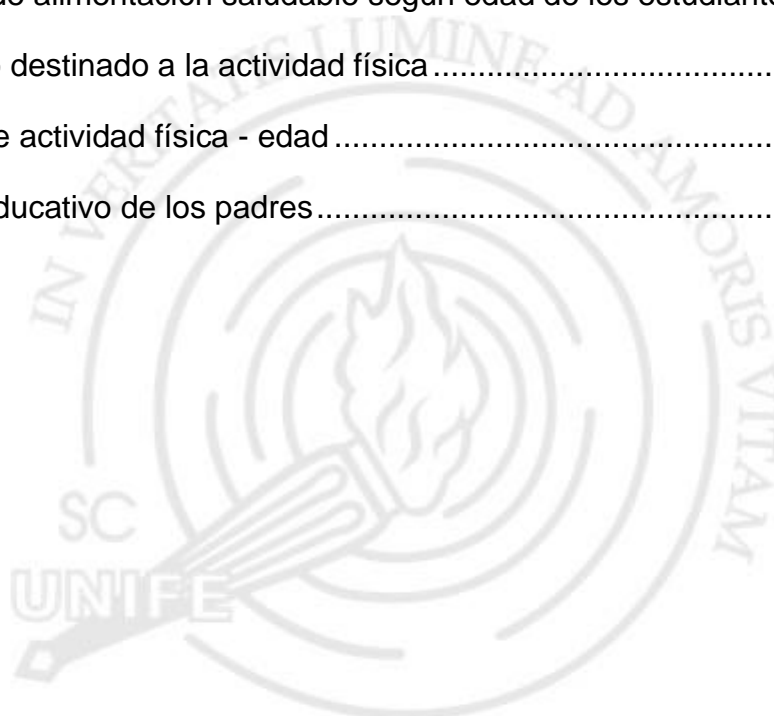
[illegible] alimentación saludable según edad de los estudiant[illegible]

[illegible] destinado a la actividad física ..................................

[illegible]e actividad física - edad ..................................

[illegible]ducativo de los padres..................................

IN VERITATE LUMINE AD AMORIS VITAM

SC

UNIFE